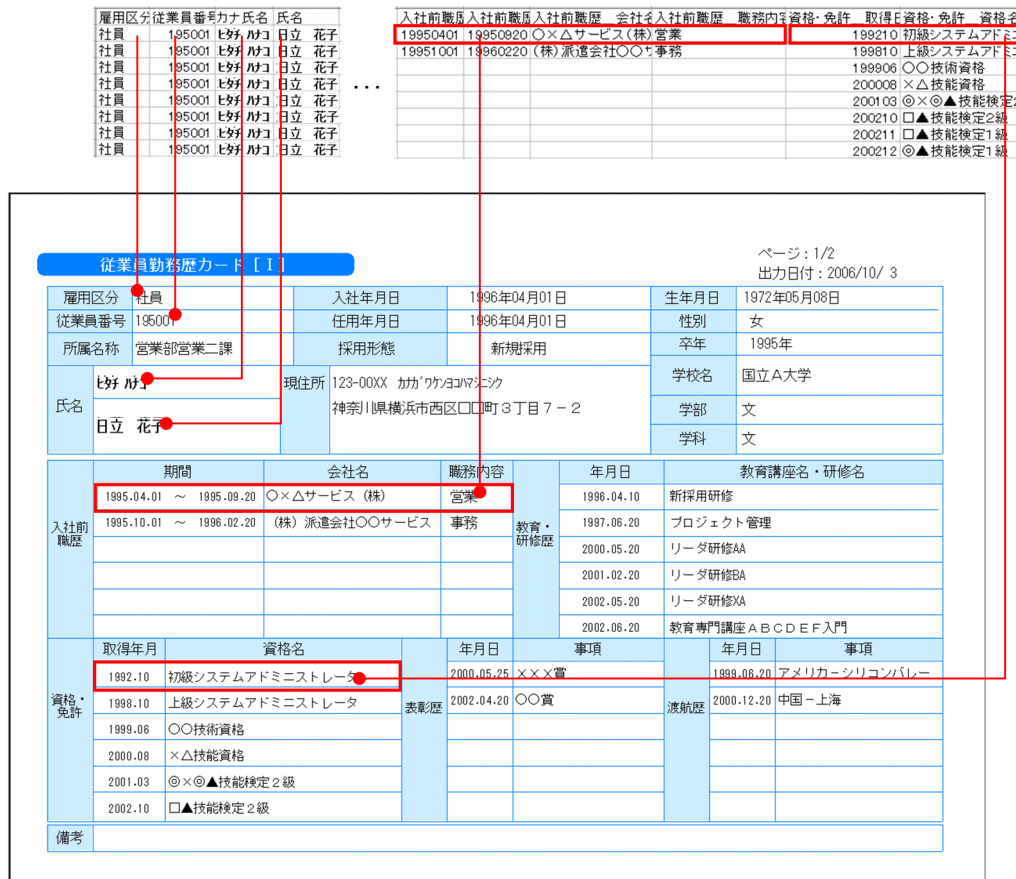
| 雇用区分 | 従業員番号 | カナ氏名 | 氏名 |
|---|---|---|---|
| 社員 | 195001 | ﾋﾀﾁ ﾊﾅｺ | 日立　花子 |
| 社員 | 195001 | ﾋﾀﾁ ﾊﾅｺ | 日立　花子 |
| 社員 | 195001 | ﾋﾀﾁ ﾊﾅｺ | 日立　花子 |
| 社員 | 195001 | ﾋﾀﾁ ﾊﾅｺ | 日立　花子 |
| 社員 | 195001 | ﾋﾀﾁ ﾊﾅｺ | 日立　花子 |
| 社員 | 195001 | ﾋﾀﾁ ﾊﾅｺ | 日立　花子 |
| 社員 | 195001 | ﾋﾀﾁ ﾊﾅｺ | 日立　花子 |
| 社員 | 195001 | ﾋﾀﾁ ﾊﾅｺ | 日立　花子 |

・・・

| 入社前職歴 | 入社前職歴 | 入社前職歴　会社名 | 入社前職歴　職務内容 | 資格・免許　取得日 | 資格・免許　資格名 |
|---|---|---|---|---|---|
| 19950401 | 19950920 | ○×△サービス（株） | 営業 | 199210 | 初級システムアドミ |
| 19951001 | 19960220 | （株）派遣会社○○サ | 事務 | 199810 | 上級システムアドミ |
| | | | | 199906 | ○○技術資格 |
| | | | | 200008 | ×△技能資格 |
| | | | | 200103 | ◎×◎▲技能検定 |
| | | | | 200210 | □▲技能検定2級 |
| | | | | 200211 | □▲技能検定1級 |
| | | | | 200212 | ◎▲技能検定1級 |

従業員勤務歴カード［Ｉ］

ページ：1/2
出力日付：2006/10/ 3

| 雇用区分 | 社員 | 入社年月日 | 1996年04月01日 | 生年月日 | 1972年05月08日 |
|---|---|---|---|---|---|
| 従業員番号 | 195001 | 任用年月日 | 1996年04月01日 | 性別 | 女 |
| 所属名称 | 営業部営業二課 | 採用形態 | 新規採用 | 卒年 | 1995年 |
| 氏名 | ﾋﾀﾁ ﾊﾅｺ 日立　花子 | 現住所 | 123-00XX ｶﾅｶﾞﾜｹﾝﾖｺﾊﾏｼﾆｼｸ 神奈川県横浜市西区□□町３丁目７－２ | 学校名 | 国立Ａ大学 |
| | | | | 学部 | 文 |
| | | | | 学科 | 文 |

| 入社前職歴 | 期間 | 会社名 | 職務内容 |
|---|---|---|---|
| | 1995.04.01 ～ 1995.09.20 | ○×△サービス（株） | 営業 |
| | 1995.10.01 ～ 1996.02.20 | （株）派遣会社○○サービス | 事務 |

| 教育・研修歴 | 年月日 | 教育講座名・研修名 |
|---|---|---|
| | 1996.04.10 | 新採用研修 |
| | 1997.06.20 | プロジェクト管理 |
| | 2000.05.20 | リーダ研修AA |
| | 2001.02.20 | リーダ研修BA |
| | 2002.05.20 | リーダ研修XA |
| | 2002.06.20 | 教育専門講座ＡＢＣＤＥＦ入門 |

| 資格・免許 | 取得年月 | 資格名 |
|---|---|---|
| | 1992.10 | 初級システムアドミニストレータ |
| | 1998.10 | 上級システムアドミニストレータ |
| | 1999.06 | ○○技術資格 |
| | 2000.08 | ×△技能資格 |
| | 2001.03 | ◎×◎▲技能検定２級 |
| | 2002.10 | □▲技能検定２級 |

| 表彰歴 | 年月日 | 事項 |
|---|---|---|
| | 2000.05.25 | ×××賞 |
| | 2002.04.20 | ○○賞 |

| 渡航歴 | 年月日 | 事項 |
|---|---|---|
| | 1999.06.20 | アメリカーシリコンバレー |
| | 2000.12.20 | 中国－上海 |

備考